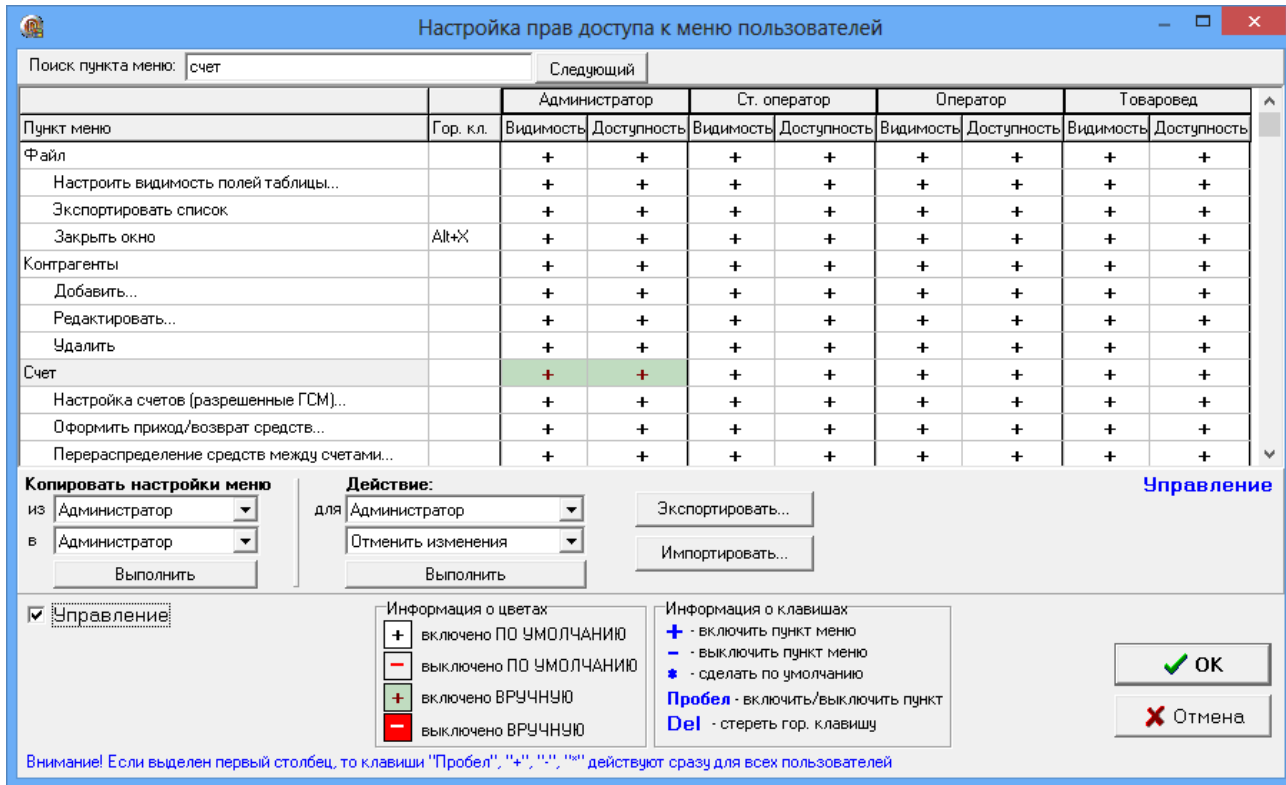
Настройка прав доступа к меню пользователей

Поиск пункта меню: счет
Следующий

| | | Администратор | | Ст. оператор | | Оператор | | Товаровед | |
|---|---|---|---|---|---|---|---|---|---|
| Пункт меню | Гор. кл. | Видимость | Доступность | Видимость | Доступность | Видимость | Доступность | Видимость | Доступность |
| Файл | | + | + | + | + | + | + | + | + |
| Настроить видимость полей таблицы... | | + | + | + | + | + | + | + | + |
| Экспортировать список | | + | + | + | + | + | + | + | + |
| Закрыть окно | Alt+X | + | + | + | + | + | + | + | + |
| Контрагенты | | + | + | + | + | + | + | + | + |
| Добавить... | | + | + | + | + | + | + | + | + |
| Редактировать... | | + | + | + | + | + | + | + | + |
| Удалить | | + | + | + | + | + | + | + | + |
| Счет | | + | + | + | + | + | + | + | + |
| Настройка счетов (разрешенные ГСМ)... | | + | + | + | + | + | + | + | + |
| Оформить приход/возврат средств... | | + | + | + | + | + | + | + | + |
| Перераспределение средств между счетами... | | + | + | + | + | + | + | + | + |

Копировать настройки меню
из Администратор
в Администратор
Выполнить

Действие:
для Администратор
Отменить изменения
Выполнить

Экспортировать...
Импортировать...

Управление

Управление

Информация о цветах
+ включено ПО УМОЛЧАНИЮ
− выключено ПО УМОЛЧАНИЮ
+ включено ВРУЧНУЮ
− выключено ВРУЧНУЮ

Информация о клавишах
+ - включить пункт меню
− - выключить пункт меню
* - сделать по умолчанию
Пробел - включить/выключить пункт
Del - стереть гор. клавишу

OK
Отмена

Внимание! Если выделен первый столбец, то клавиши "Пробел", "+", "-", "*" действуют сразу для всех пользователей